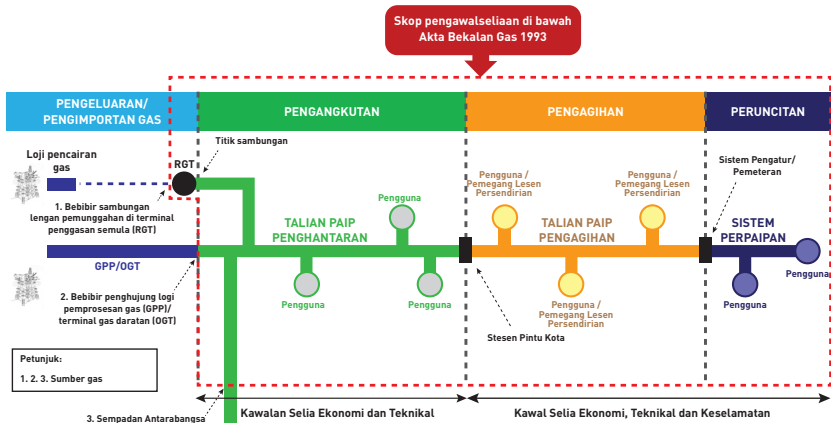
Skop pengawalseliaan di bawah Akta Bekalan Gas 1993

PENGELUARAN/ PENGIMPORTAN GAS

PENGANGKUTAN

PENGAGIHAN

PERUNCITAN

Loji pencairan gas

RGT

Titik sambungan

1. Bebibir sambungan lengan pemunggahan di terminal penggasan semula (RGT)

Pengguna

TALIAN PAIP PENGHANTARAN

Pengguna / Pemegang Lesen Persendirian

TALIAN PAIP PENGAGIHAN

Pengguna / Pemegang Lesen Persendirian

Sistem Pengatur/ Pemeteran

SISTEM PERPAIPAN

GPP/OGT

Pengguna

Pengguna

Pengguna / Pemegang Lesen Persendirian

Pengguna

Pengguna

2. Bebibir penghujung logi pemprosesan gas (GPP)/ terminal gas daratan (OGT)

Stesen Pintu Kota

Petunjuk:

1. 2. 3. Sumber gas

3. Sempadan Antarabangsa

Kawalan Selia Ekonomi dan Teknikal

Kawal Selia Ekonomi, Teknikal dan Keselamatan